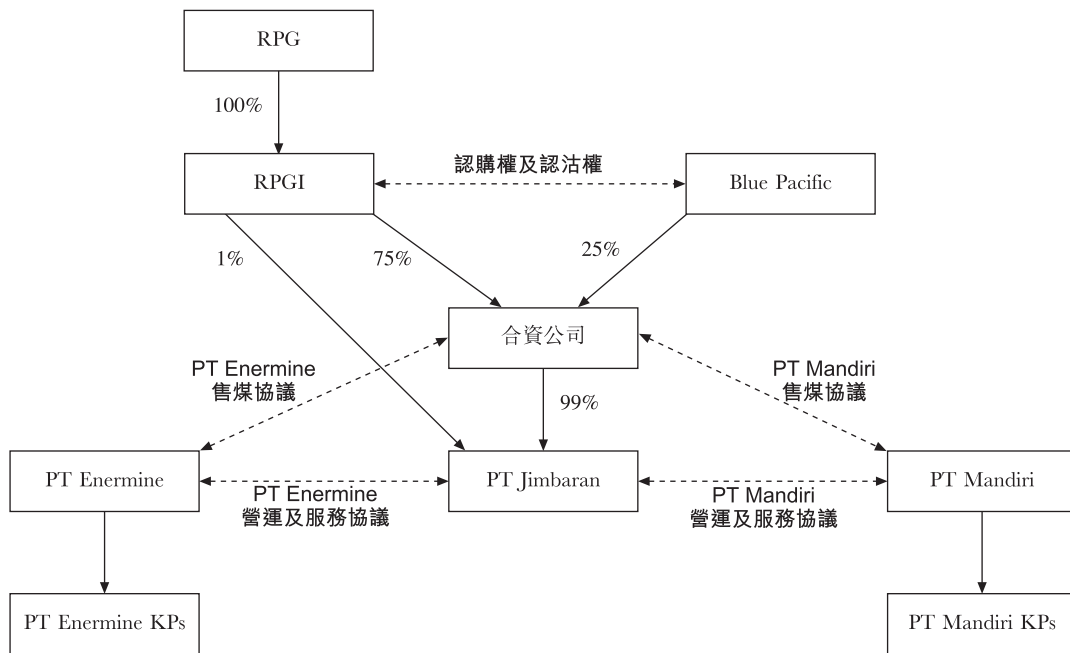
RPG

100%

RPGI

認購權及認沽權

Blue Pacific

1%

75%

25%

合資公司

PT Enermine
售煤協議

99%

PT Mandiri
售煤協議

PT Enermine

PT Enermine
營運及服務協議

PT Jimbaran

PT Mandiri
營運及服務協議

PT Mandiri

PT Enermine KPs

PT Mandiri KPs